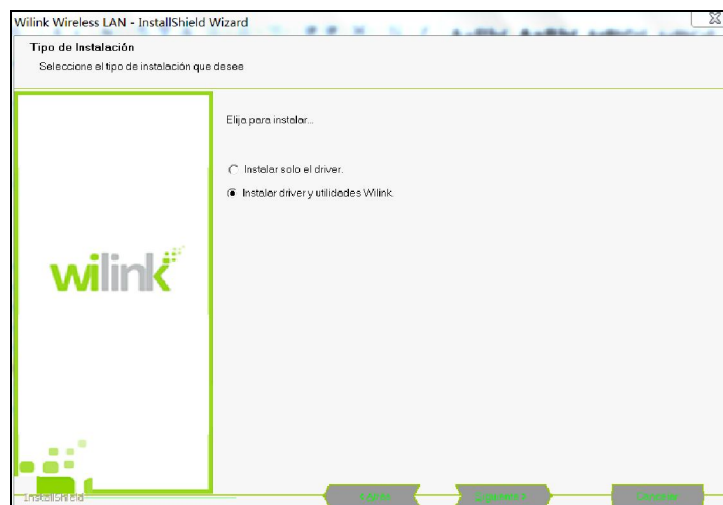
Wilink Wireless LAN - InstallShield Wizard

Tipo de Instalación

Seleccione el tipo de instalación que desea

Elija para instalar...

Instalar solo el driver.

Instalar driver y utilidades Wilink.

wilink

InstallShield

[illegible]

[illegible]

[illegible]